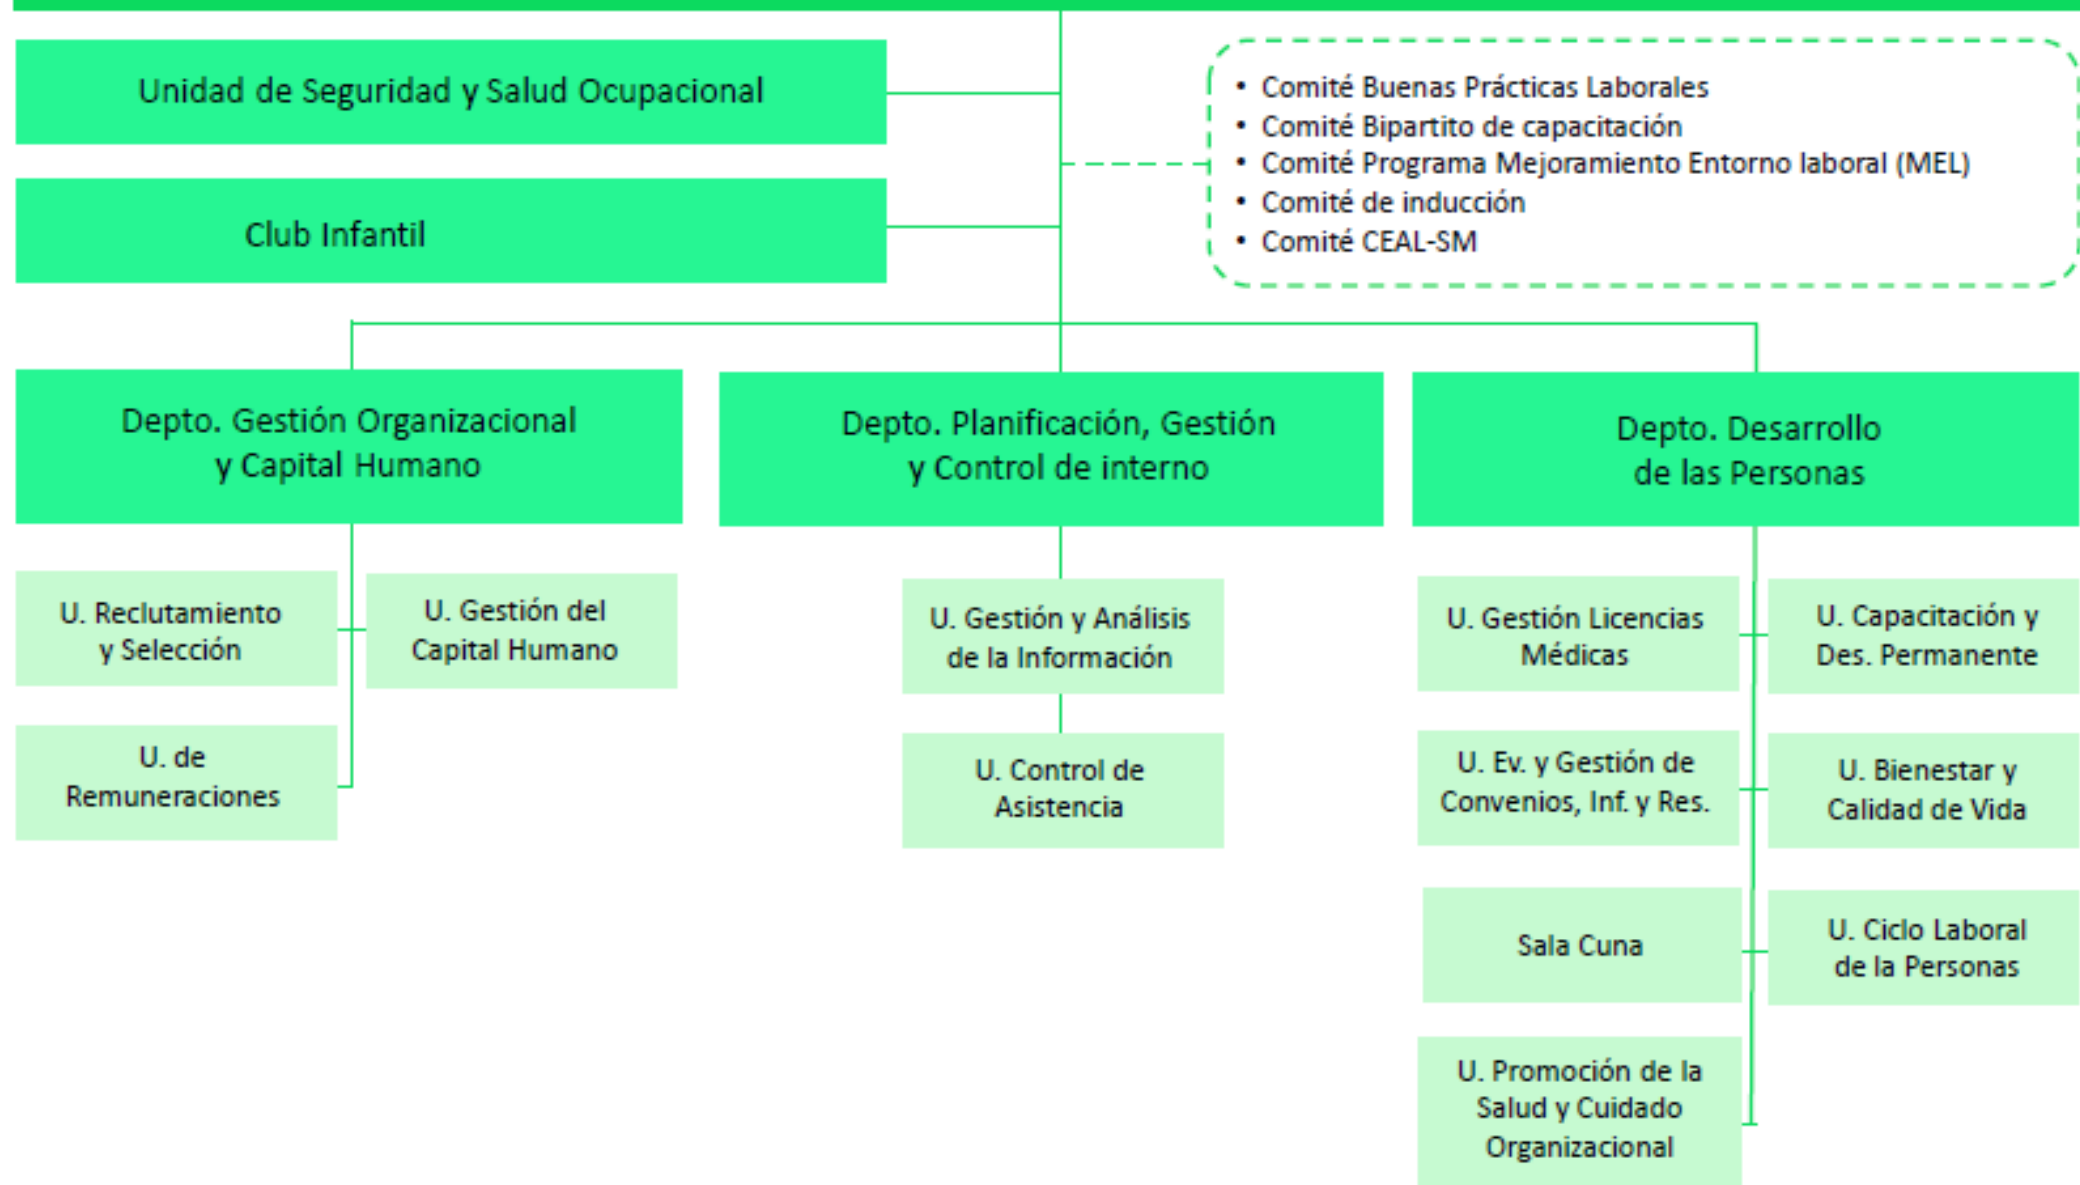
Unidad de Seguridad y Salud Ocupacional

Club Infantil

• Comité Buenas Prácticas Laborales
• Comité Bipartito de capacitación
• Comité Programa Mejoramiento Entorno laboral (MEL)
• Comité de inducción
• Comité CEAL-SM

Depto. Gestión Organizacional y Capital Humano

U. Reclutamiento y Selección

U. Gestión del Capital Humano

U. de Remuneraciones

Depto. Planificación, Gestión y Control de interno

U. Gestión y Análisis de la Información

U. Control de Asistencia

Depto. Desarrollo de las Personas

U. Gestión Licencias Médicas

U. Capacitación y Des. Permanente

U. Ev. y Gestión de Convenios, Inf. y Res.

U. Bienestar y Calidad de Vida

Sala Cuna

U. Ciclo Laboral de la Personas

U. Promoción de la Salud y Cuidado Organizacional